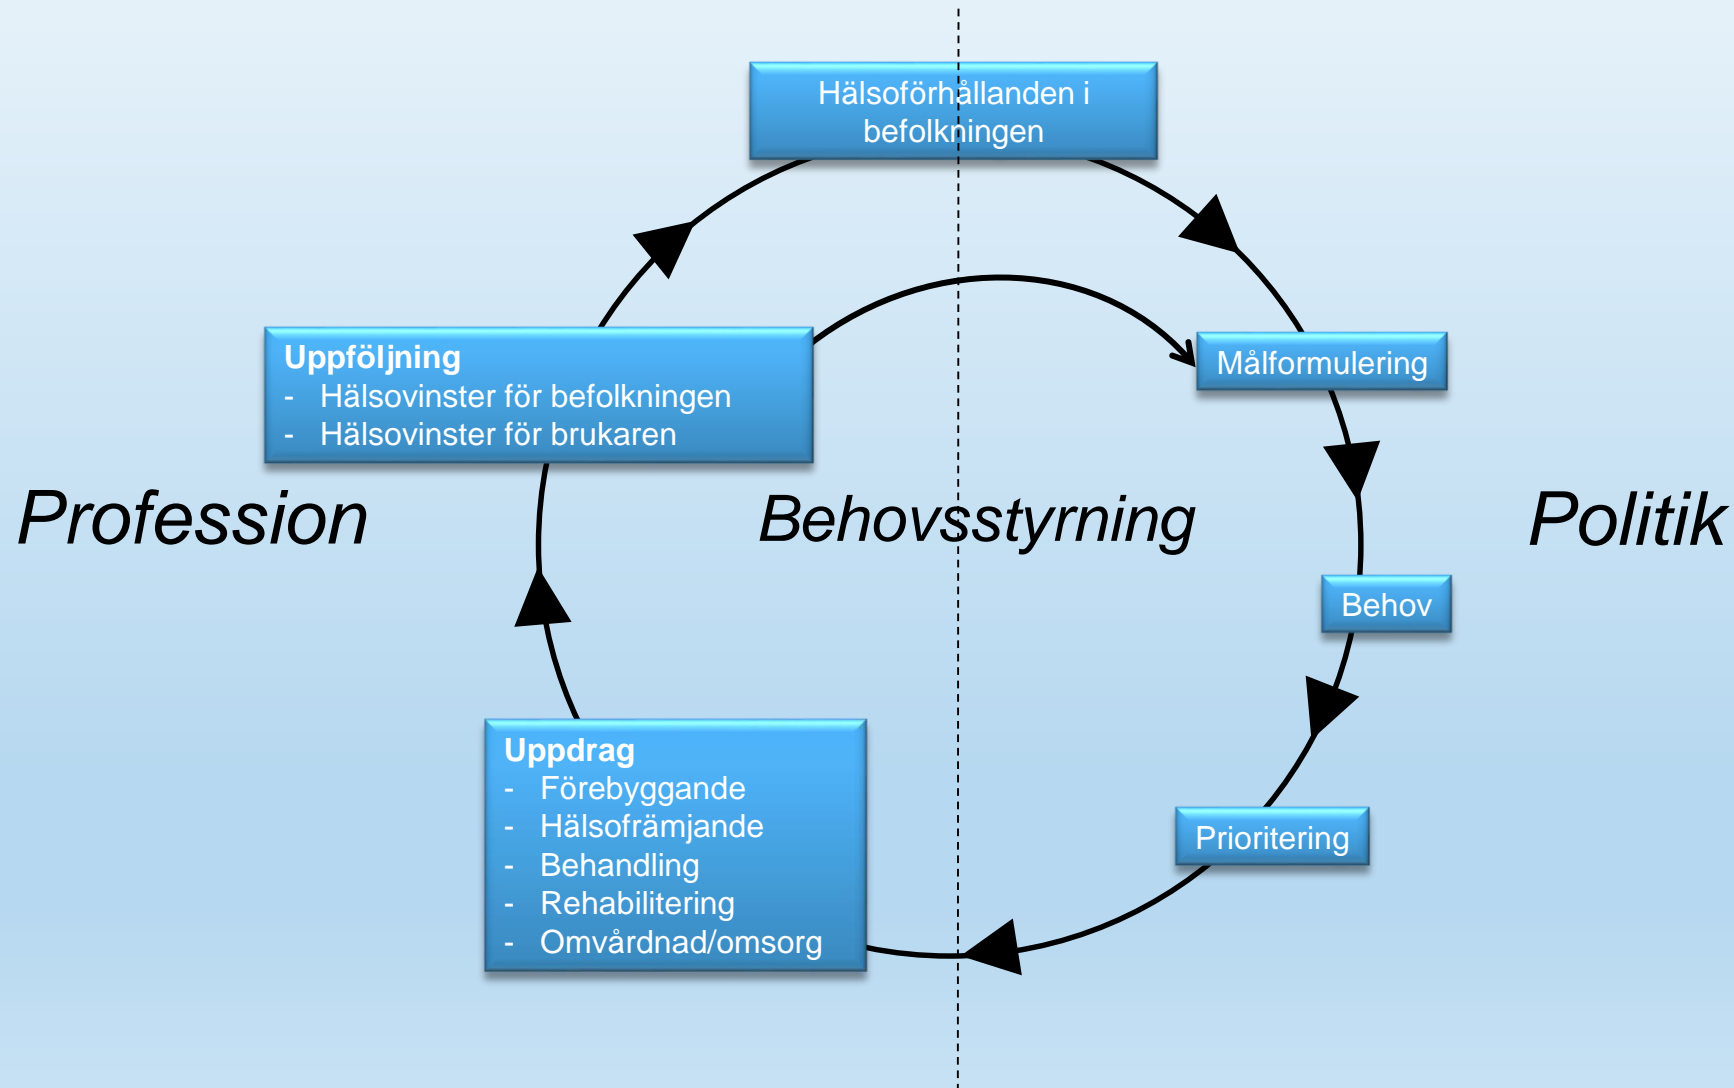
Hälsoförhållanden i befolkningen

Uppföljning
- Hälsovinster för befolkningen
- Hälsovinster för brukaren

Målformulering

Profession

Behovsstyrning

Politik

Behov

Uppdrag
- Förebyggande
- Hälsofrämjande
- Behandling
- Rehabilitering
- Omvårdnad/omsorg

Prioritering